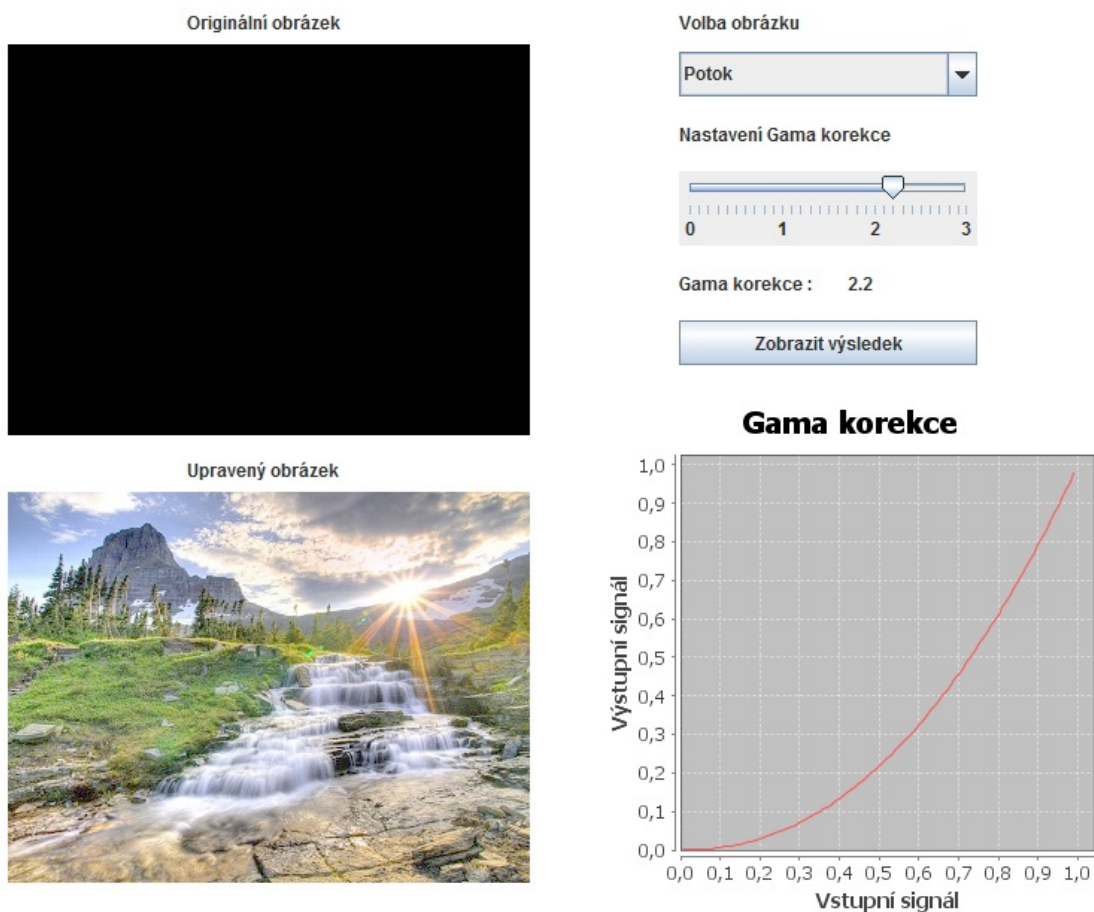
Originální obrázek

Volba obrázku

Potok

Nastavení Gama korekce

0 1 2 3

Gama korekce : 2.2

Zobrazit výsledek

Upravený obrázek

Gama korekce

Výstupní signál

1,0
0,9
0,8
0,7
0,6
0,5
0,4
0,3
0,2
0,1
0,0

0,0 0,1 0,2 0,3 0,4 0,5 0,6 0,7 0,8 0,9 1,0

Vstupní signál